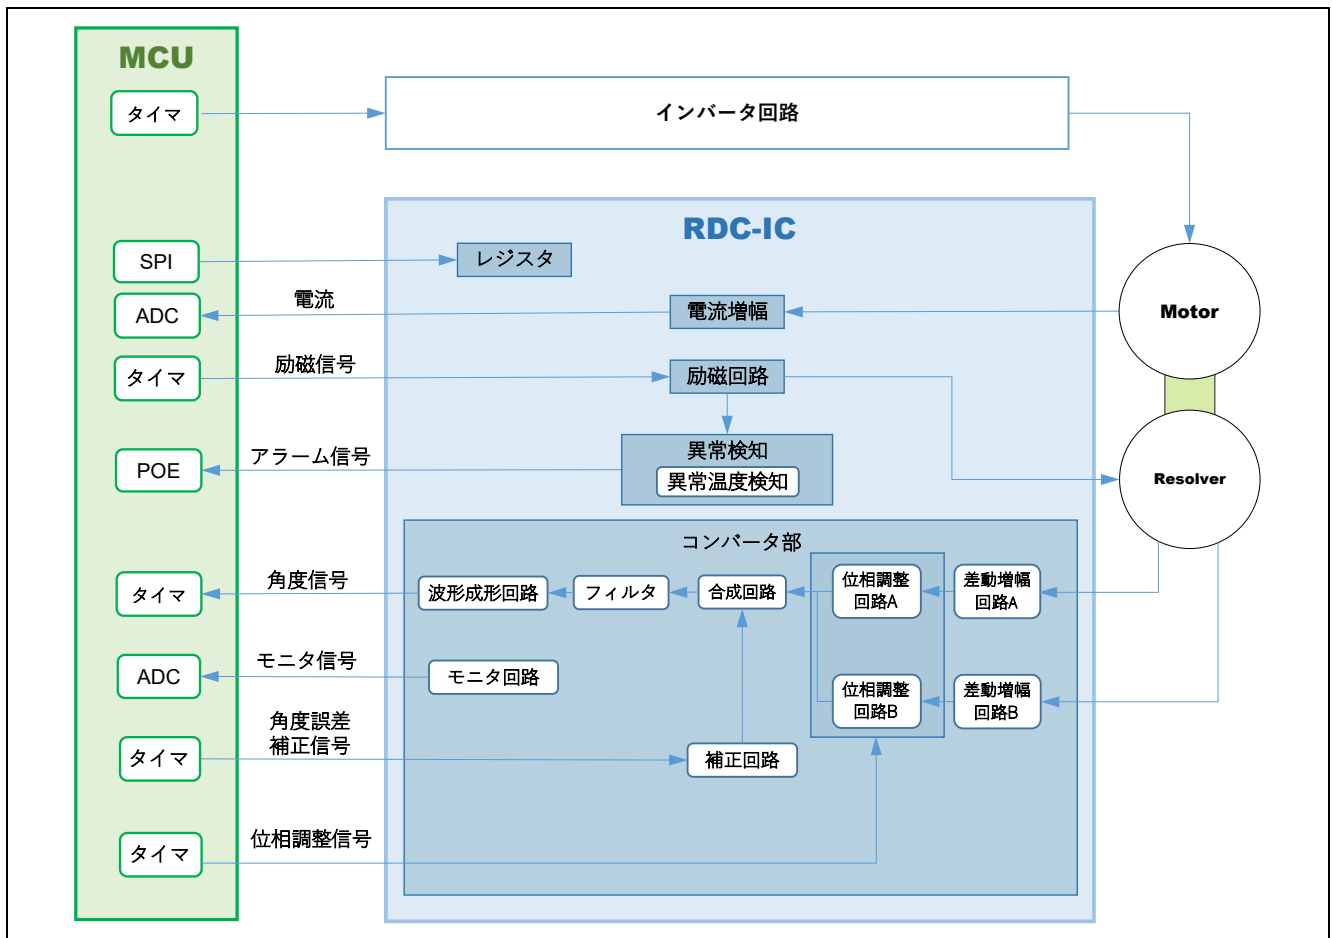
MCU

タイマ

インバータ回路

RDC-IC

SPI

レジスタ

ADC

電流

電流増幅

Motor

タイマ

励磁信号

励磁回路

POE

アラーム信号

異常検知

異常温度検知

Resolver

コンバータ部

タイマ

角度信号

波形成形回路

フィルタ

合成回路

位相調整回路A

差動増幅回路A

ADC

モニタ信号

モニタ回路

位相調整回路B

差動増幅回路B

タイマ

角度誤差補正信号

補正回路

タイマ

位相調整信号